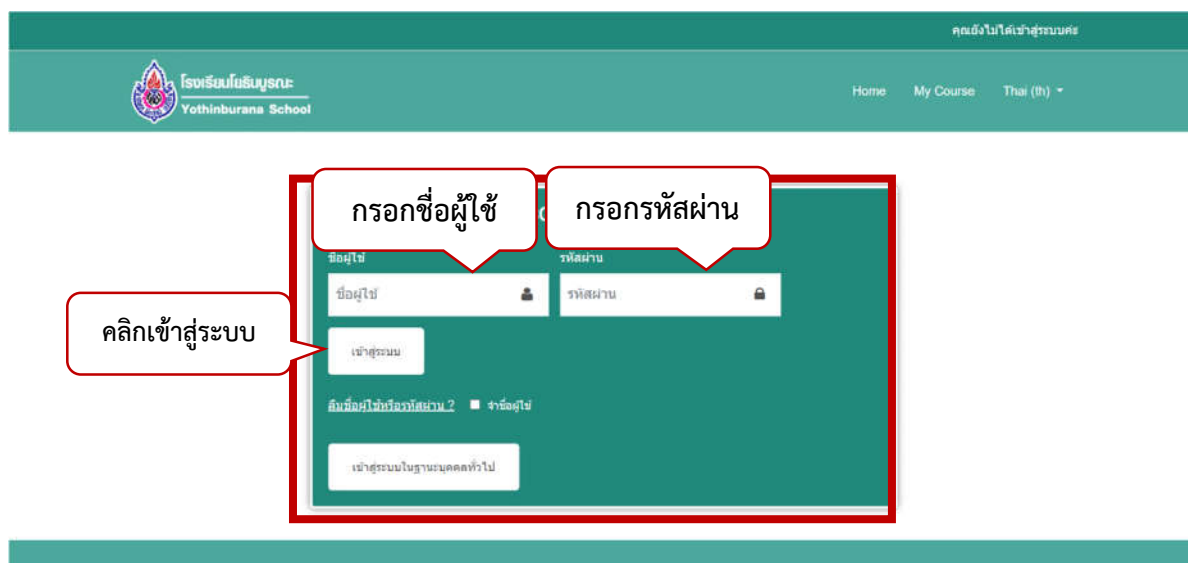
คุณยังไม่ได้เข้าสู่ระบบค่ะ

โรงเรียนโยธินบูรณะ
Yothinburana School

Home My Course Thai (th)

กรอกชื่อผู้ใช้ กรอกรหัสผ่าน

ชื่อผู้ใช้
ชื่อผู้ใช้

รหัสผ่าน
รหัสผ่าน

คลิกเข้าสู่ระบบ

เข้าสู่ระบบ

ลืมชื่อผู้ใช้หรือรหัสผ่าน ? จำชื่อผู้ใช้

เข้าสู่ระบบในฐานะบุคคลทั่วไป